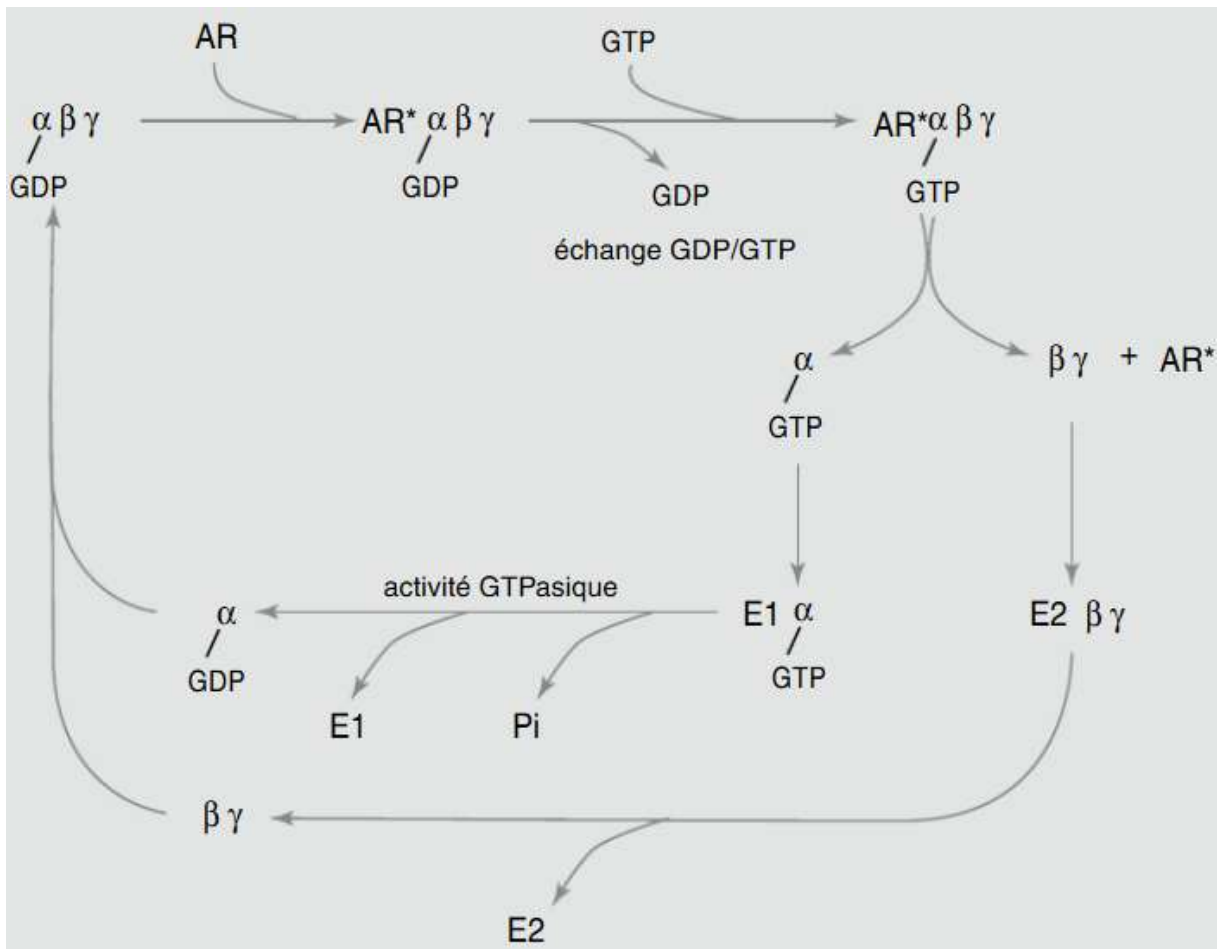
AR

GTP

$\alpha\beta\gamma$
/
GDP

AR* $\alpha\beta\gamma$
/
GDP

GDP

échange GDP/GTP

AR*$\alpha\beta\gamma$
/
GTP

$\alpha$
/
GTP

$\beta\gamma$ + AR*

activité GTPasique

$\alpha$
/
GDP

E1

Pi

E1 $\alpha$
/
GTP

E2 $\beta\gamma$

$\beta\gamma$

E2